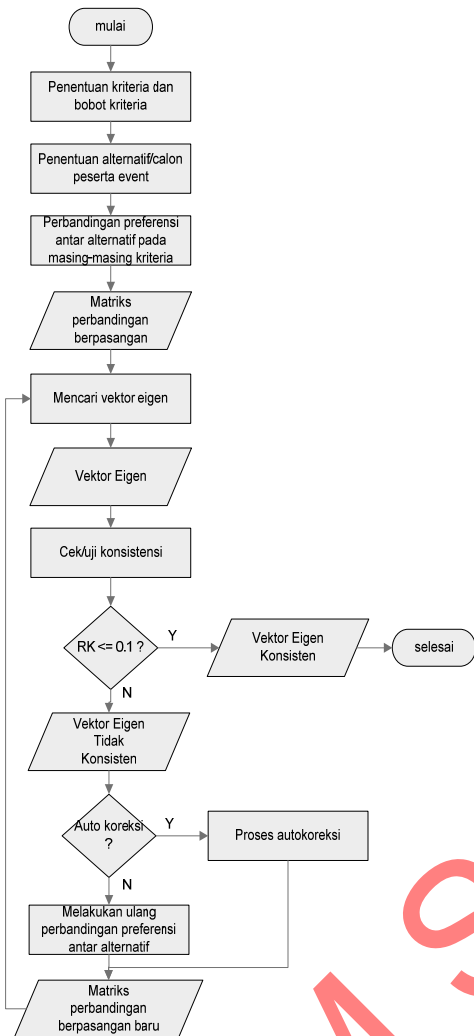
mulai

Penentuan kriteria dan bobot kriteria

Penentuan alternatif/calon peserta event

Perbandingan preferensi antar alternatif pada masing-masing kriteria

Matriks perbandingan berpasangan

Mencari vektor eigen

Vektor Eigen

Cek/uji konsistensi

RK <= 0.1 ?

Y

Vektor Eigen Konsisten

selesai

N

Vektor Eigen Tidak Konsisten

Auto koreksi ?

Y

Proses autokoreksi

N

Melakukan ulang perbandingan preferensi antar alternatif

Matriks perbandingan berpasangan baru